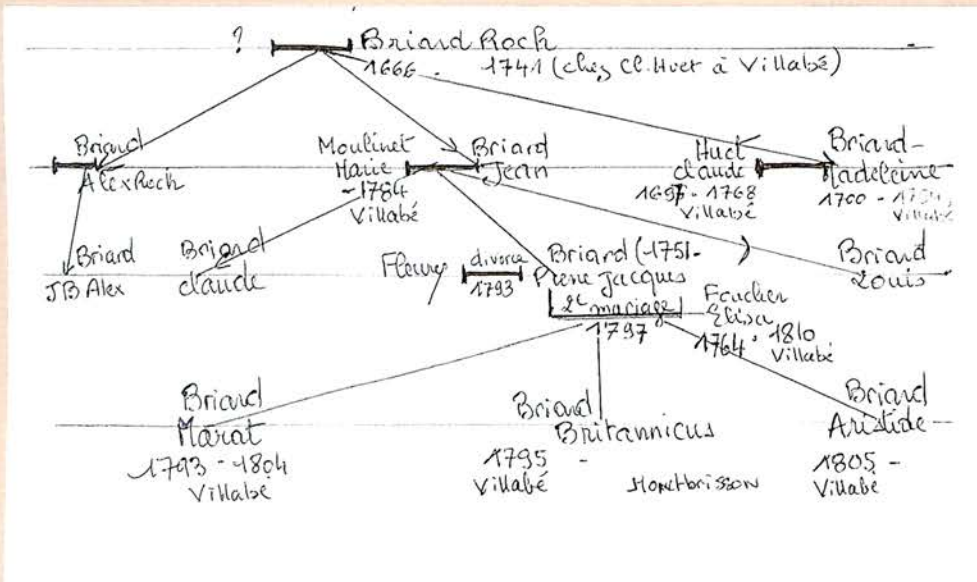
? Briand Roch
1666 - 1741 (chez Cl. Huet à Villabé)

Briand Alex Roch

Moulinet Marie -1784 Villabé

Briand Jean

Huet claude 1697 - 1768 Villabé

Briand Madeleine 1700 - 17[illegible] Villabé

Briand JB Alex

Briand claude

Fleury divorce 1793

Briand (1751- ) Pierre Jacques 2e mariage 1797

Briand Louis

Faucher Elisa 1764 - 1810 Villabé

Briand Marat 1793 - 1804 Villabé

Briand Britannicus 1795 - Villabé

Montbrisson

Briand Aristide 1805 - Villabé